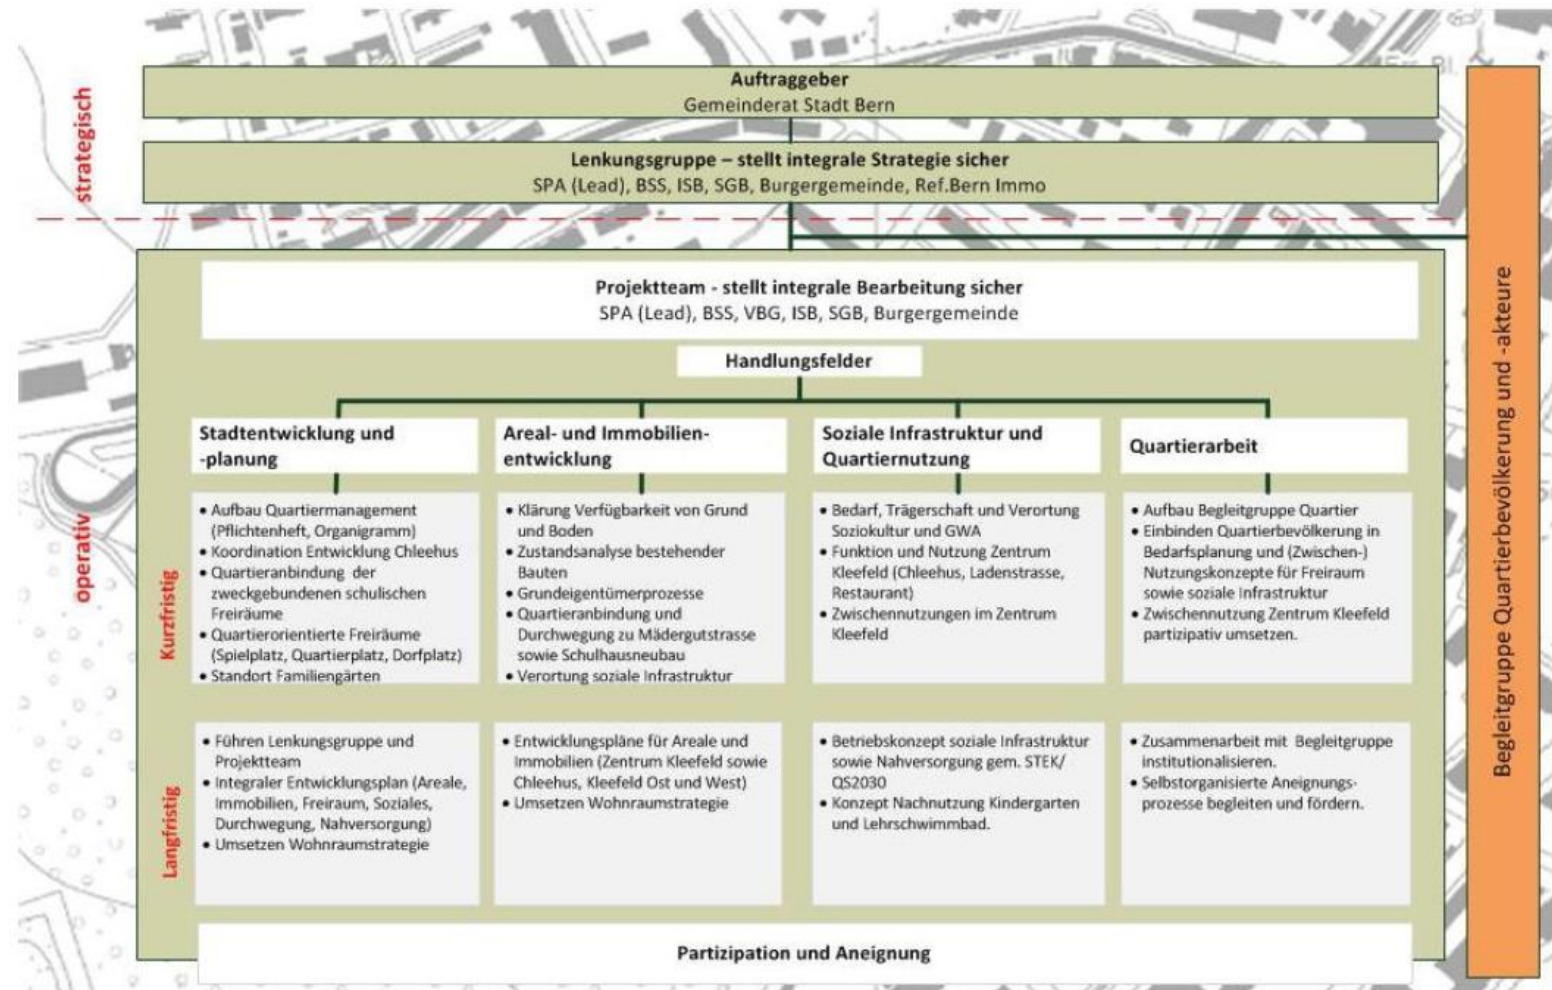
strategisch

Auftraggeber
Gemeinderat Stadt Bern

Lenkungsgruppe – stellt integrale Strategie sicher
SPA (Lead), BSS, ISB, SGB, Burgergemeinde, Ref.Bern Immo

operativ

Projektteam - stellt integrale Bearbeitung sicher
SPA (Lead), BSS, VBG, ISB, SGB, Burgergemeinde

Handlungsfelder

Stadtentwicklung und -planung

Areal- und Immobilienentwicklung

Soziale Infrastruktur und Quartiernutzung

Quartierarbeit

Kurzfristig

• Aufbau Quartiermanagement (Pflichtenheft, Organigramm)
• Koordination Entwicklung Chleehus
• Quartieranbindung der zweckgebundenen schulischen Freiräume
• Quartierorientierte Freiräume (Spielplatz, Quartierplatz, Dorfplatz)
• Standort Familiengärten

• Klärung Verfügbarkeit von Grund und Boden
• Zustandsanalyse bestehender Bauten
• Grundeigentümerprozesse
• Quartieranbindung und Durchwegung zu Mädergutstrasse sowie Schulhausneubau
• Verortung soziale Infrastruktur

• Bedarf, Trägerschaft und Verortung Soziokultur und GWA
• Funktion und Nutzung Zentrum Kleefeld (Chleehus, Ladenstrasse, Restaurant)
• Zwischennutzungen im Zentrum Kleefeld

• Aufbau Begleitgruppe Quartier
• Einbinden Quartierbevölkerung in Bedarfsplanung und (Zwischen-) Nutzungskonzepte für Freiraum sowie soziale Infrastruktur
• Zwischennutzung Zentrum Kleefeld partizipativ umsetzen.

Langfristig

• Führen Lenkungsgruppe und Projektteam
• Integraler Entwicklungsplan (Areale, Immobilien, Freiraum, Soziales, Durchwegung, Nahversorgung)
• Umsetzen Wohnraumstrategie

• Entwicklungspläne für Areale und Immobilien (Zentrum Kleefeld sowie Chleehus, Kleefeld Ost und West)
• Umsetzen Wohnraumstrategie

• Betriebskonzept soziale Infrastruktur sowie Nahversorgung gem. STEK/ QS2030
• Konzept Nachnutzung Kindergarten und Lehrschwimmbad.

• Zusammenarbeit mit Begleitgruppe institutionalisieren.
• Selbstorganisierte Aneignungsprozesse begleiten und fördern.

Partizipation und Aneignung

Begleitgruppe Quartierbevölkerung und -akteure